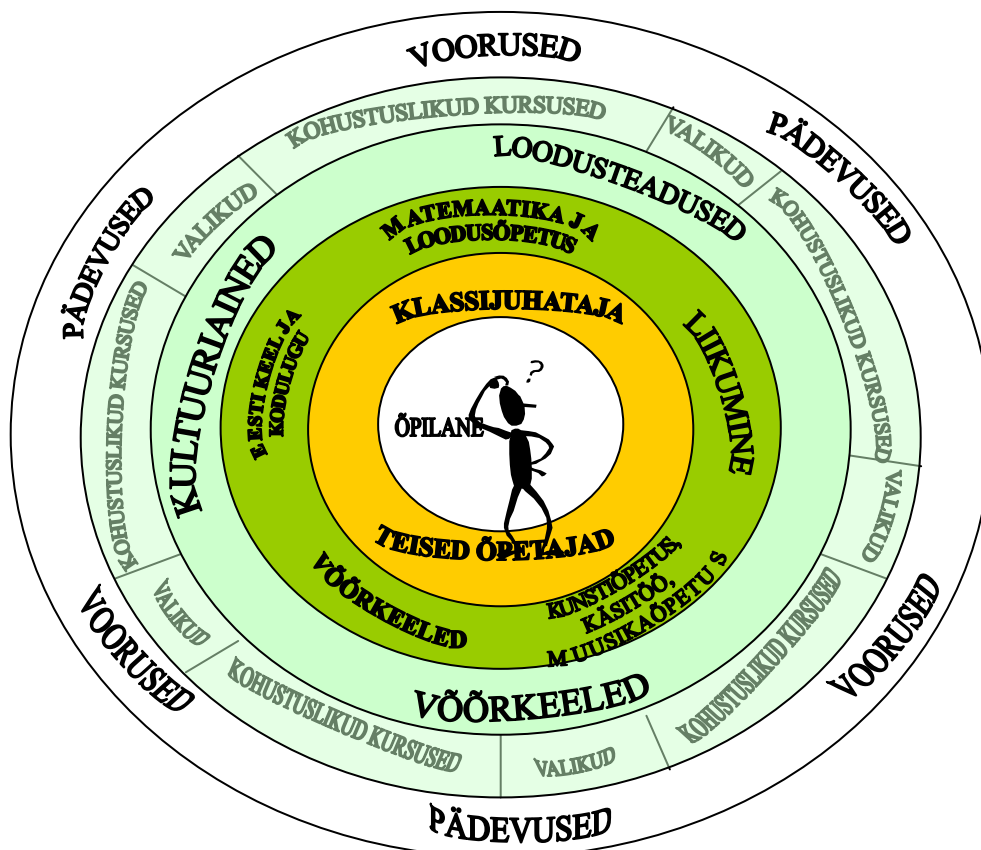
VOORUSED

PÄDEVUSED

PÄDEVUSED

VOORUSED

VOORUSED

PÄDEVUSED

KOHUSTUSLIKUD KURSUSED

VALIKUD

KOHUSTUSLIKUD KURSUSED

KOHUSTUSLIKUD KURSUSED

VALIKUD

KOHUSTUSLIKUD KURSUSED

VALIKUD

KOHUSTUSLIKUD KURSUSED

VALIKUD

KOHUSTUSLIKUD KURSUSED

VALIKUD

LOODUSTEADUSED

KULTUURIAINED

LIIKUMINE

VÕÕRKEELED

MATEMAATIKA JA LOODUSÕPETUS

EESTI KEEL JA KODULUGU

VÕÕRKEELED

KUNSTIÕPETUS, KÄSITÖÖ, MUUSIKAÕPETUS

KLASSIJUHATAJA

TEISED ÕPETAJAD

ÕPILANE

?